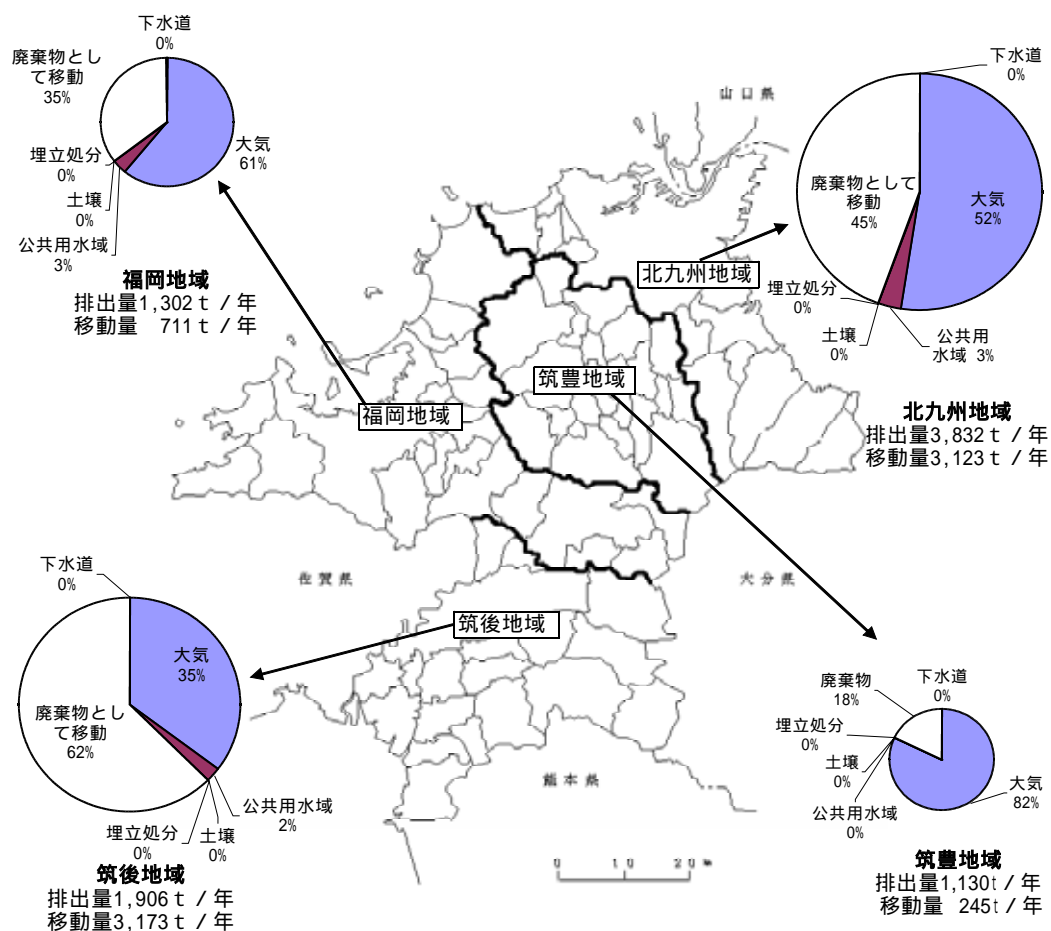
下水道
0%
廃棄物として移動
35%
大気
61%
埋立処分
0%
土壌
0%
公共用水域
3%

福岡地域
排出量1,302ｔ／年
移動量　711ｔ／年

下水道
0%
廃棄物として移動
45%
大気
52%
北九州地域
埋立処分
0%
土壌
0%
公共用水域 3%

山口県

筑豊地域
福岡地域

北九州地域
排出量3,832ｔ／年
移動量3,123ｔ／年

下水道
0%
佐賀県
大分県
筑後地域
大気
35%
廃棄物として移動
62%
公共用水域
2%
埋立処分
0%
土壌
0%

筑後地域
排出量1,906ｔ／年
移動量3,173ｔ／年

廃棄物
18%
下水道
0%
埋立処分
0%
土壌
0%
公共用水域
0%
大気
82%

熊本県

0　10　20

筑豊地域
排出量1,130t／年
移動量　245t／年